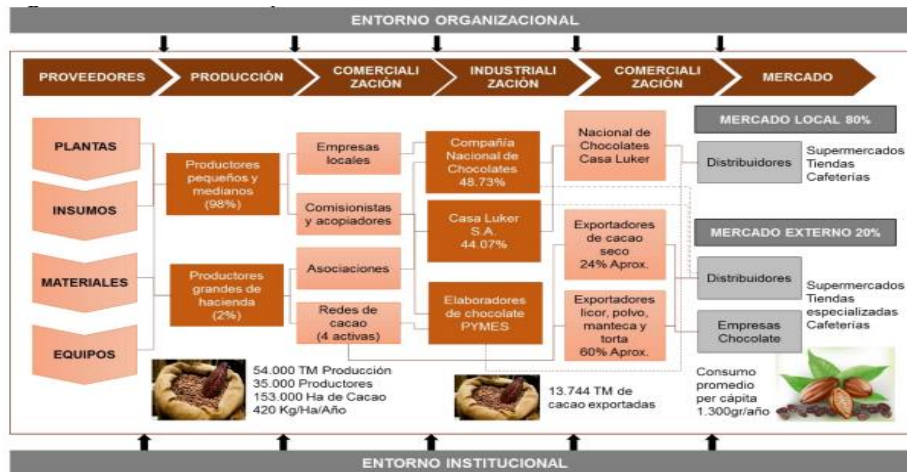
ENTORNO ORGANIZACIONAL

PROVEEDORES

PRODUCCIÓN

COMERCIALIZACIÓN

INDUSTRIALIZACIÓN

COMERCIALIZACIÓN

MERCADO

PLANTAS

INSUMOS

MATERIALES

EQUIPOS

Productores pequeños y medianos (98%)

Productores grandes de hacienda (2%)

Empresas locales

Comisionistas y acopiadores

Asociaciones

Redes de cacao (4 activas)

Compañía Nacional de Chocolates 48.73%

Casa Luker S.A. 44.07%

Elaboradores de chocolate PYMES

Nacional de Chocolates Casa Luker

Exportadores de cacao seco 24% Aprox.

Exportadores licor, polvo, manteca y torta 60% Aprox.

MERCADO LOCAL 80%

Distribuidores

Supermercados Tiendas Cafeterías

MERCADO EXTERNO 20%

Distribuidores

Supermercados Tiendas especializadas Cafeterías

Empresas Chocolate

54.000 TM Producción
35.000 Productores
153.000 Ha de Cacao
420 Kg/Ha/Año

13.744 TM de cacao exportadas

Consumo promedio per cápita 1.300gr/año

ENTORNO INSTITUCIONAL